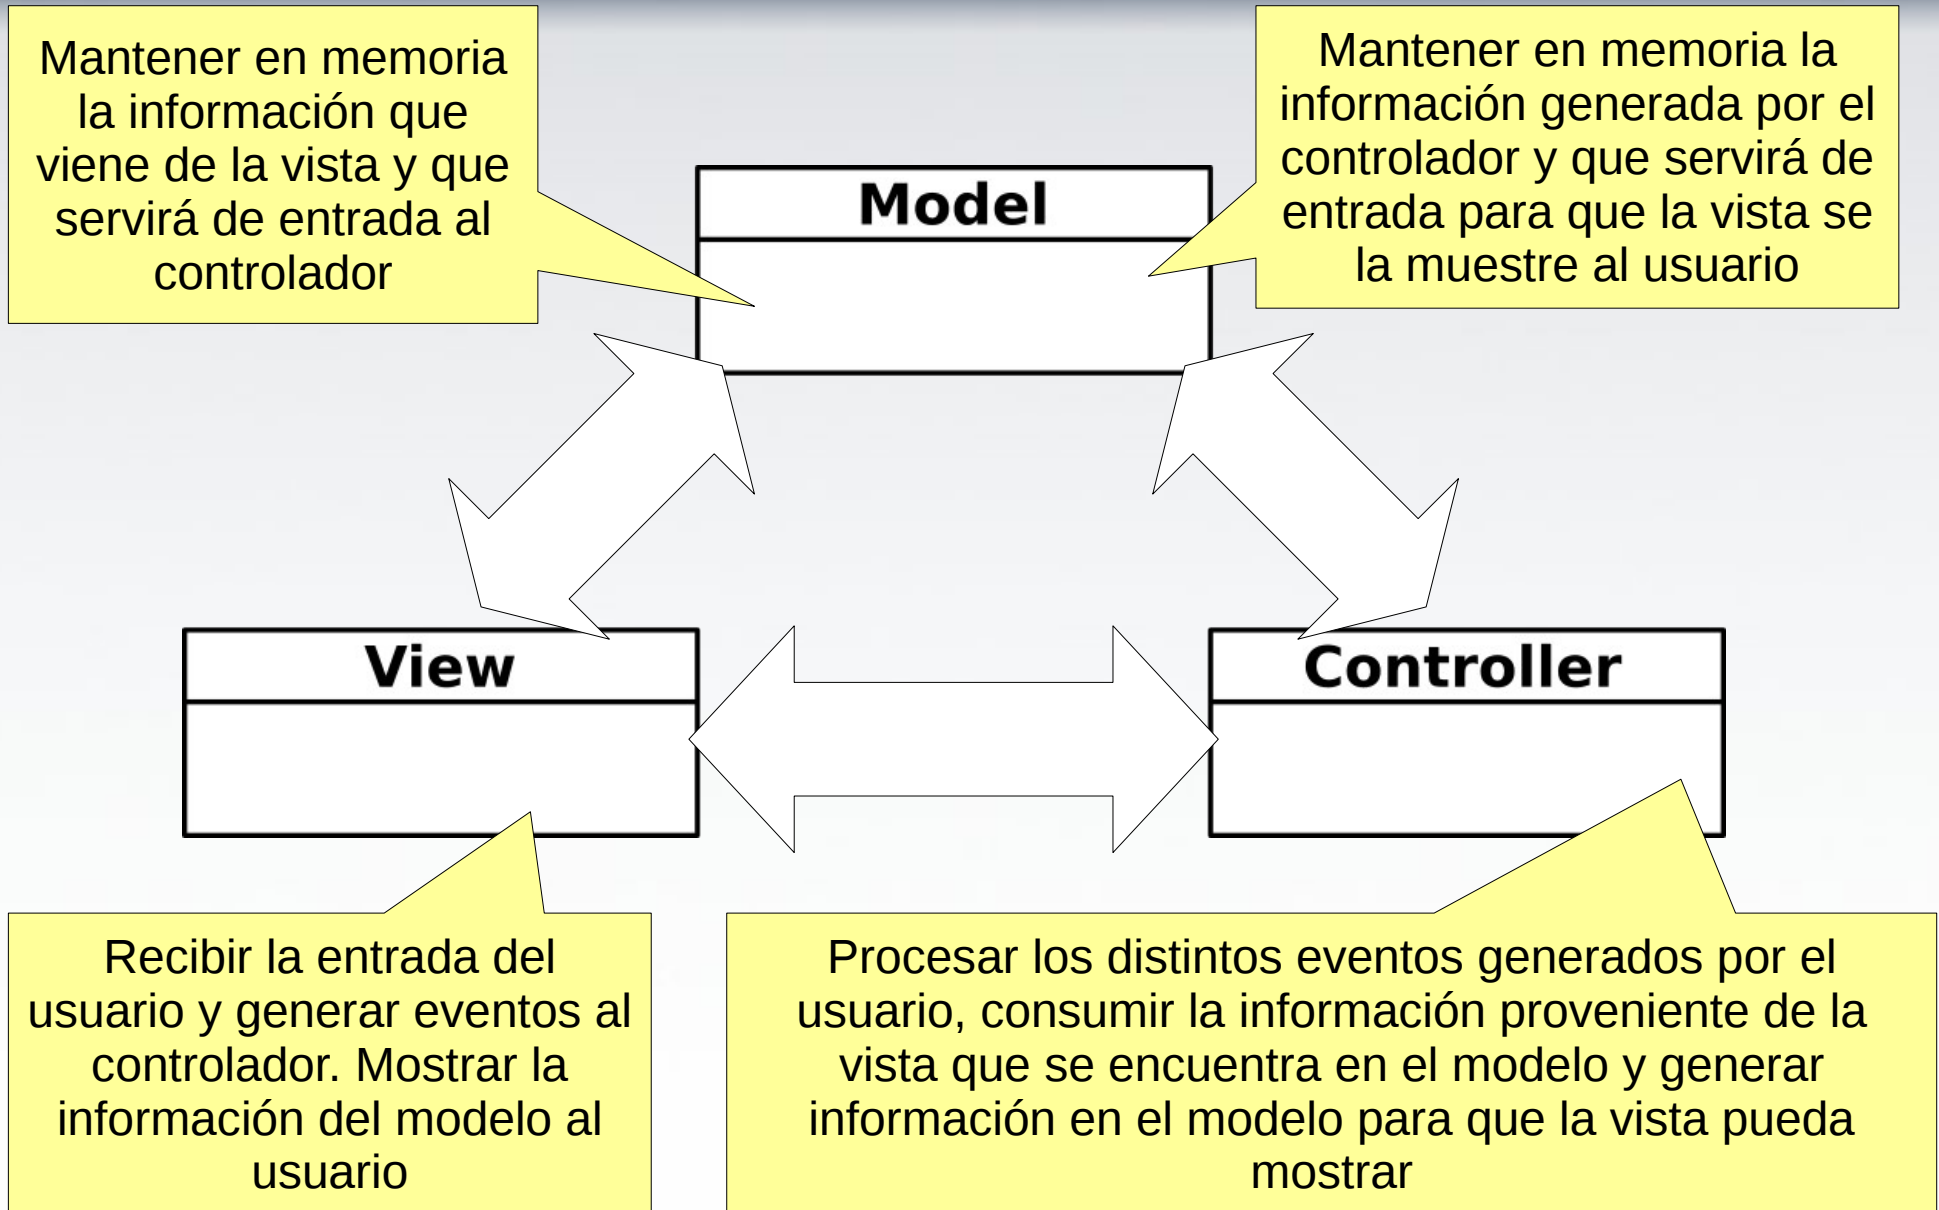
Mantener en memoria la información que viene de la vista y que servirá de entrada al controlador

Mantener en memoria la información generada por el controlador y que servirá de entrada para que la vista se la muestre al usuario

Model

View

Controller

Recibir la entrada del usuario y generar eventos al controlador. Mostrar la información del modelo al usuario

Procesar los distintos eventos generados por el usuario, consumir la información proveniente de la vista que se encuentra en el modelo y generar información en el modelo para que la vista pueda mostrar